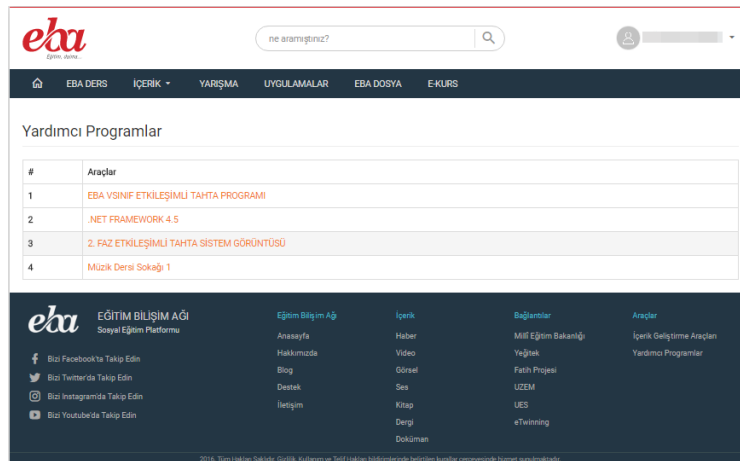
eba
Eğitim, bizim...

ne aramıştınız?

EBA DERS
İÇERİK
YARIŞMA
UYGULAMALAR
EBA DOSYA
E-KURS

Yardımcı Programlar

| # | Araçlar |
|---|---|
| 1 | EBA VSINIF ETKİLEŞİMLİ TAHTA PROGRAMI |
| 2 | .NET FRAMEWORK 4.5 |
| 3 | 2. FAZ ETKİLEŞİMLİ TAHTA SİSTEM GÖRÜNTÜSÜ |
| 4 | Müzik Dersi Sokağı 1 |

eba
EĞİTİM BİLİŞİM AĞI
Sosyal Eğitim Platformu

Bizi Facebook'ta Takip Edin
Bizi Twitter'da Takip Edin
Bizi Instagram'da Takip Edin
Bizi Youtube'da Takip Edin

Eğitim Bilişim Ağı
Anasayfa
Hakkımızda
Blog
Destek
İletişim

İçerik
Haber
Video
Görsel
Ses
Kitap
Dergi
Doküman

Bağlantılar
Millî Eğitim Bakanlığı
Yeğitek
Fatih Projesi
UZEM
UES
eTwinning

Araçlar
İçerik Geliştirme Araçları
Yardımcı Programlar

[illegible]